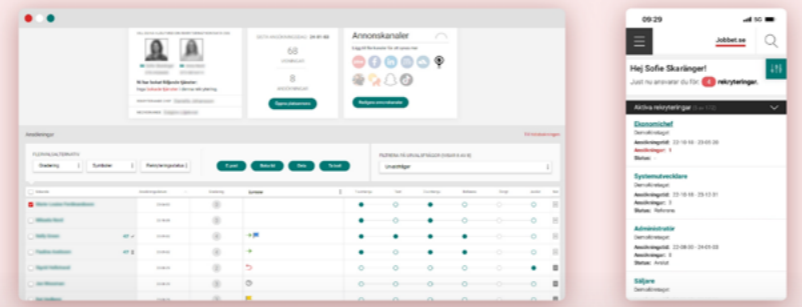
Annonskanaler

Ansökningar

Avsluta
Bokför
Dela
Skicka

09:29

Jobbet.se

Hej Sofie Skaringer!

Just nu ansvarar du för: 4 rekryteringar.

Aktiva rekryteringar

Ekonomichef
Demoföretaget
Ansökningstid: 23-10-16 - 23-05-20
Ansökningar: 1
Status:

Systemutvecklare
Demoföretaget
Ansökningstid: 23-10-16 - 23-12-31
Ansökningar: 0
Status: Referens

Administratör
Demoföretaget
Ansökningstid: 23-08-30 - 24-03-03
Ansökningar: 0
Status: Avslut

Säljare
Demoföretaget